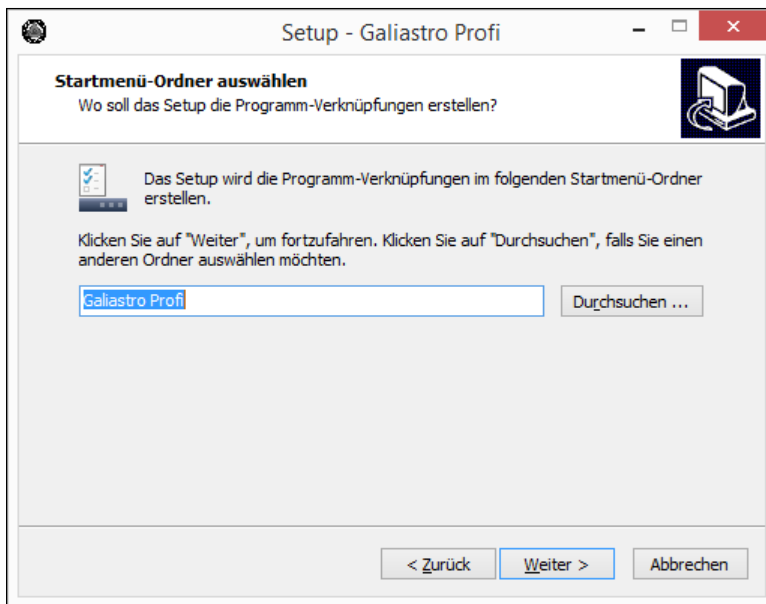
Setup - Galiastro Profi

Startmenü-Ordner auswählen
Wo soll das Setup die Programm-Verknüpfungen erstellen?

Das Setup wird die Programm-Verknüpfungen im folgenden Startmenü-Ordner erstellen.

Klicken Sie auf "Weiter", um fortzufahren. Klicken Sie auf "Durchsuchen", falls Sie einen anderen Ordner auswählen möchten.

Galiastro Profi

Durchsuchen ...

< Zurück

Weiter >

Abbrechen